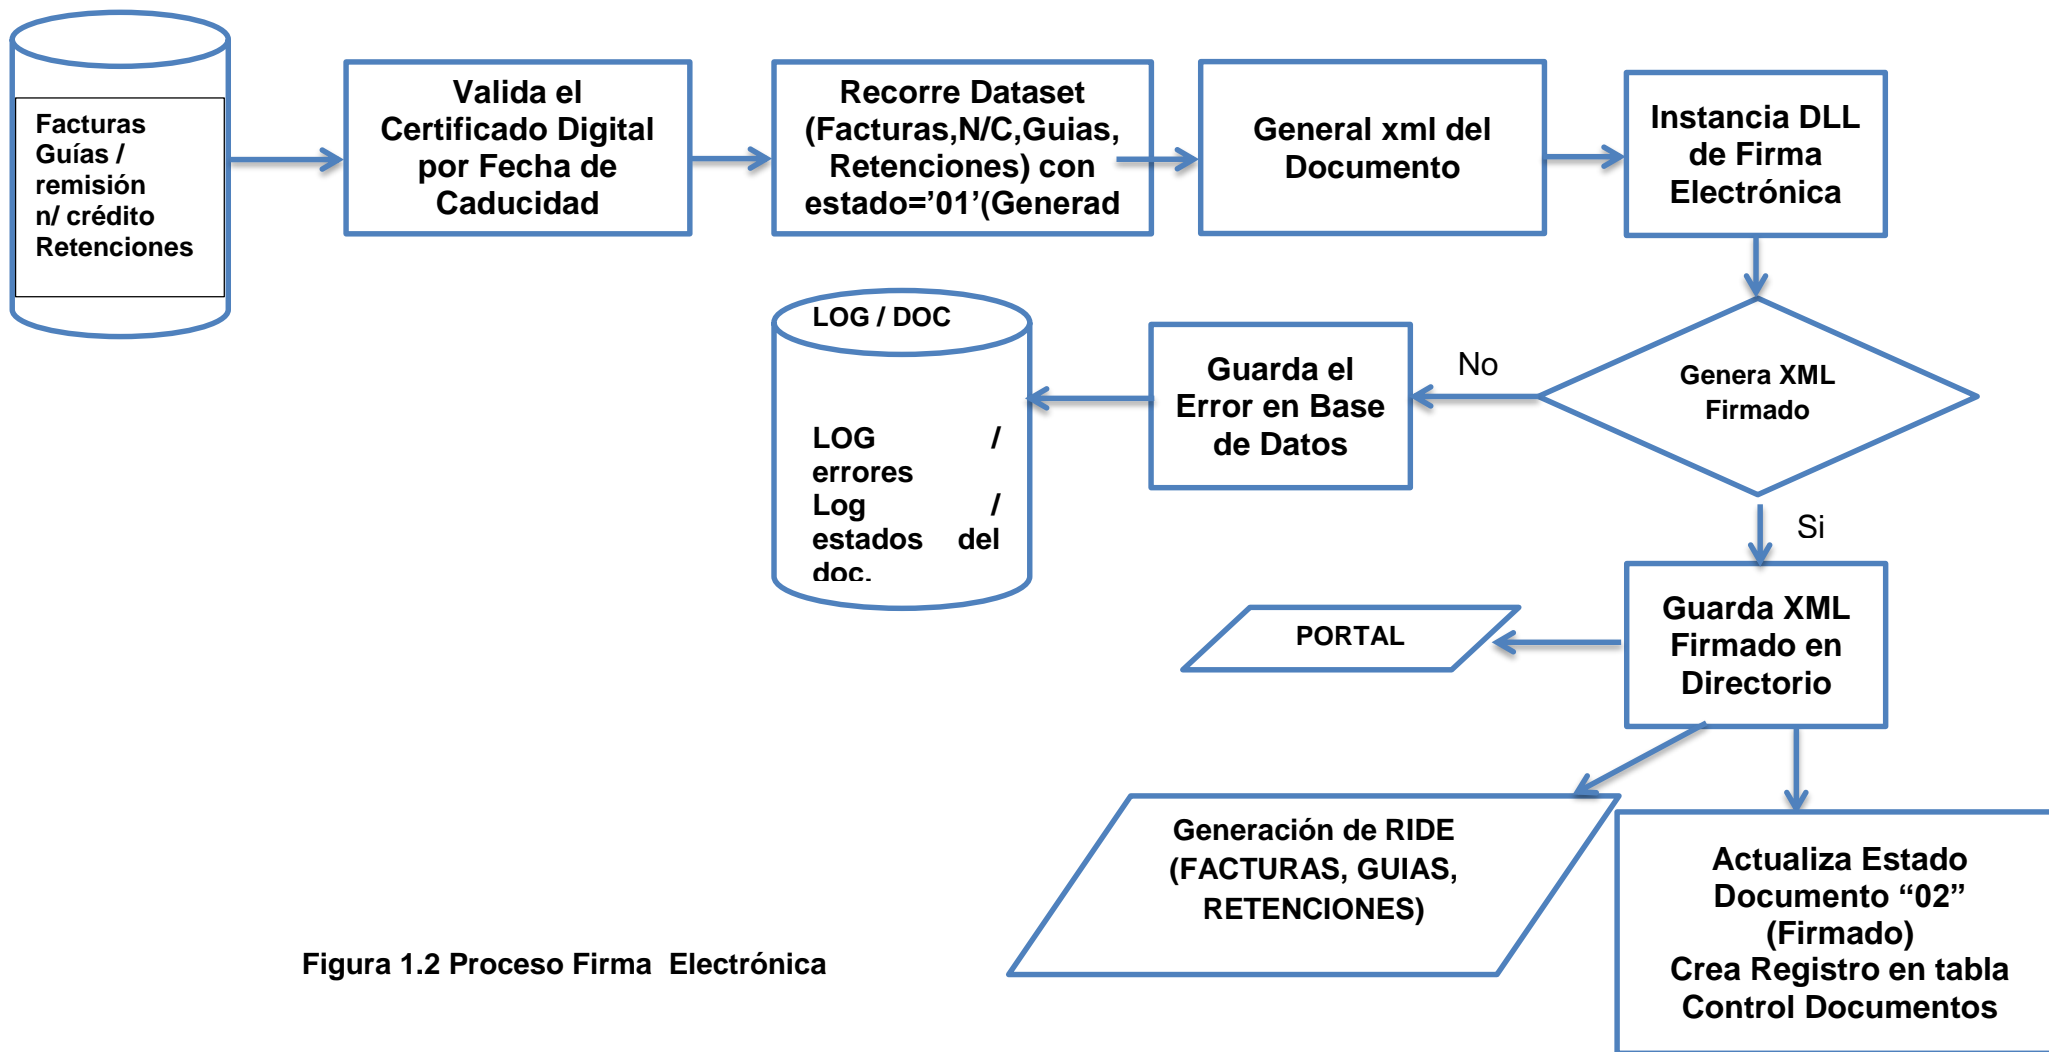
Facturas
Guías /
remisión
n/ crédito
Retenciones

Valida el Certificado Digital por Fecha de Caducidad

Recorre Dataset (Facturas,N/C,Guias, Retenciones) con estado='01'(Generad

General xml del Documento

Instancia DLL de Firma Electrónica

Genera XML Firmado

No

Guarda el Error en Base de Datos

LOG / DOC

LOG / errores
Log / estados del doc.

Si

Guarda XML Firmado en Directorio

PORTAL

Generación de RIDE (FACTURAS, GUIAS, RETENCIONES)

Actualiza Estado Documento "02" (Firmado)
Crea Registro en tabla Control Documentos

Figura 1.2 Proceso Firma Electrónica